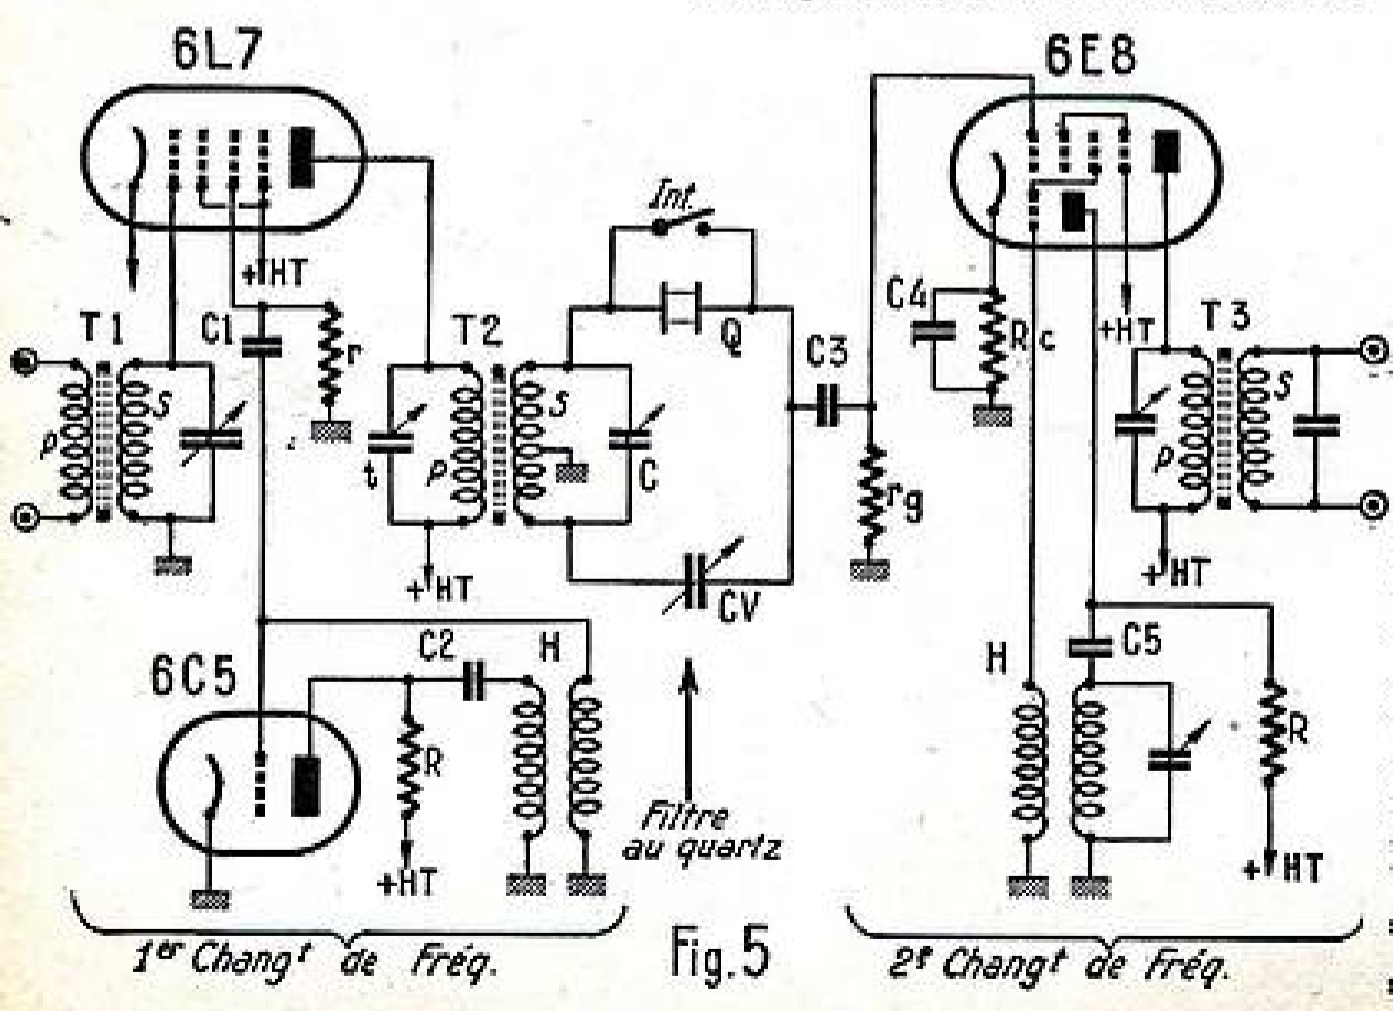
6L7

6E8

Int.

+HT

T1

C1

r

T2

Q

C3

C4

Rc

+HT

T3

S

P

S

t

P

S

C

rg

S

P

+HT

+HT

CV

6C5

C2

H

H

C5

R

R

Filtre au quartz

+HT

+HT

1$^{er}$ Chang$^t$ de Fréq.

Fig.5

2$^e$ Chang$^t$ de Fréq.